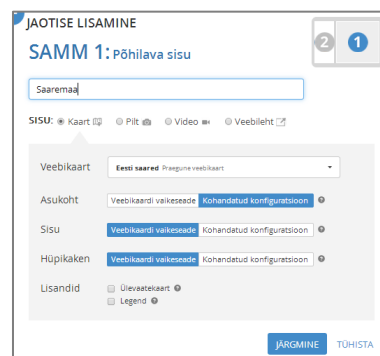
JAOTISE LISAMINE

SAMM 1: Põhilava sisu

2 1

Saaremaa

SISU: Kaart Pilt Video Veebileht

Veebikaart Eesti saared Praegune veebikaart

Asukoht Veebikaardi vaikeseade Kohandatud konfiguratsioon

Sisu Veebikaardi vaikeseade Kohandatud konfiguratsioon

Hüpikaken Veebikaardi vaikeseade Kohandatud konfiguratsioon

Lisandid Ülevaatekaart
Legend

JÄRGMINE TÜHISTA